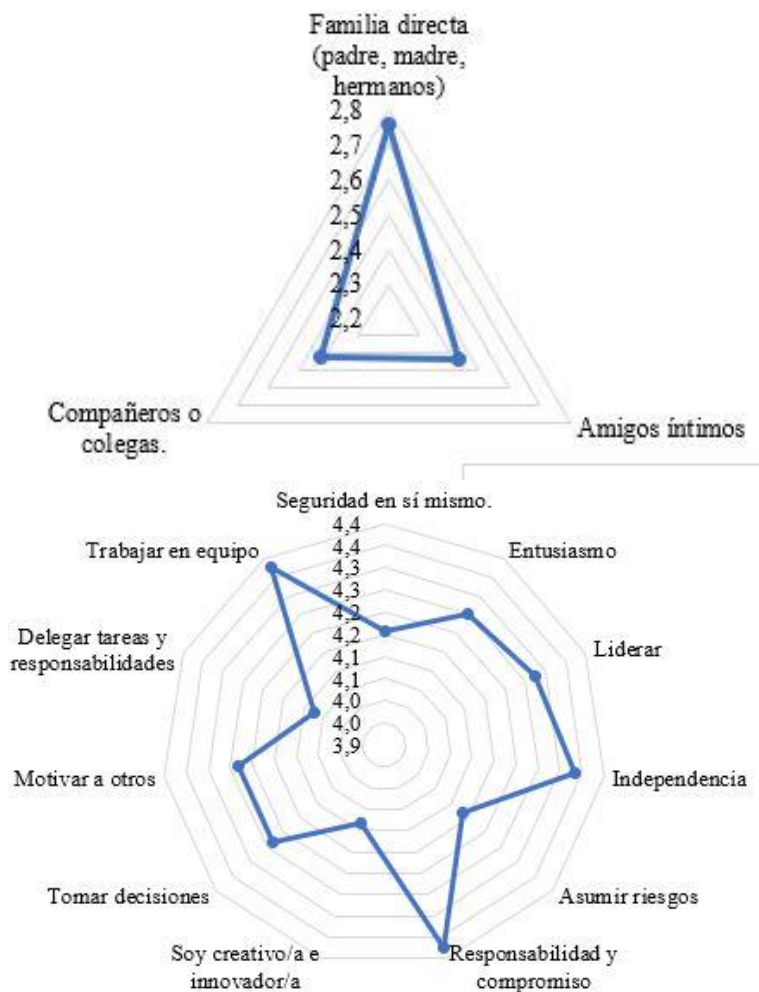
Familia directa (padre, madre, hermanos)

2,8
2,7
2,6
2,5
2,4
2,3
2,2

Compañeros o colegas.

Amigos íntimos

Seguridad en sí mismo.

4,4
4,4
4,3
4,3
4,2
4,2
4,1
4,1
4,0
4,0
3,9

Entusiasmo

Liderar

Independencia

Asumir riesgos

Responsabilidad y compromiso

Soy creativo/a e innovador/a

Tomar decisiones

Motivar a otros

Delegar tareas y responsabilidades

Trabajar en equipo